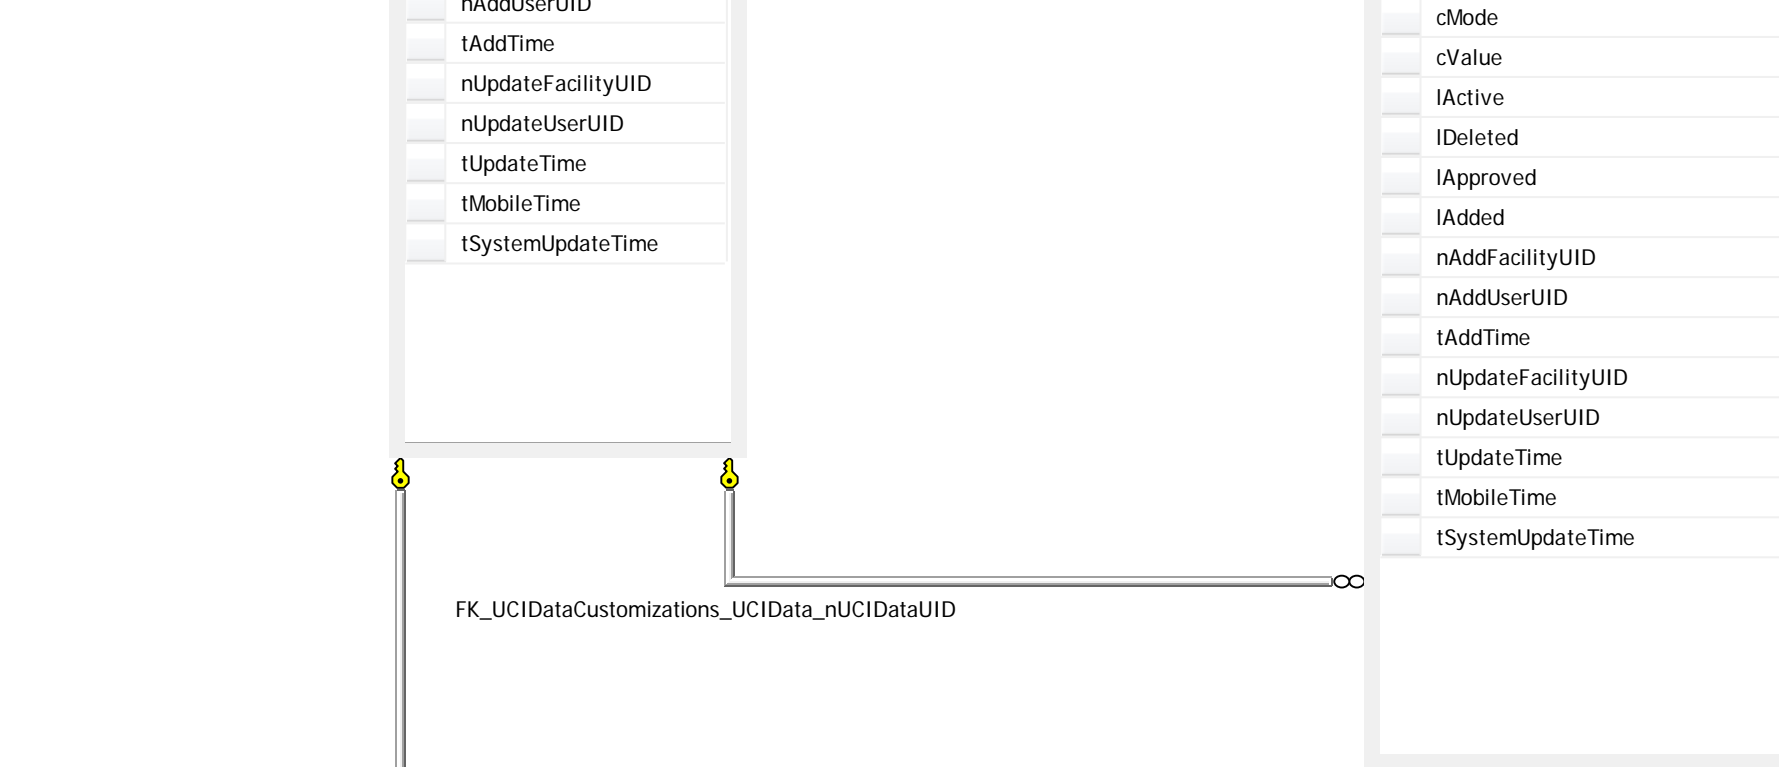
nAddUserUID
tAddTime
nUpdateFacilityUID
nUpdateUserUID
tUpdateTime
tMobileTime
tSystemUpdateTime

cMode
cValue
lActive
lDeleted
lApproved
lAdded
nAddFacilityUID
nAddUserUID
tAddTime
nUpdateFacilityUID
nUpdateUserUID
tUpdateTime
tMobileTime
tSystemUpdateTime

FK_UCIDataCustomizations_UCIData_nUCIDataUID